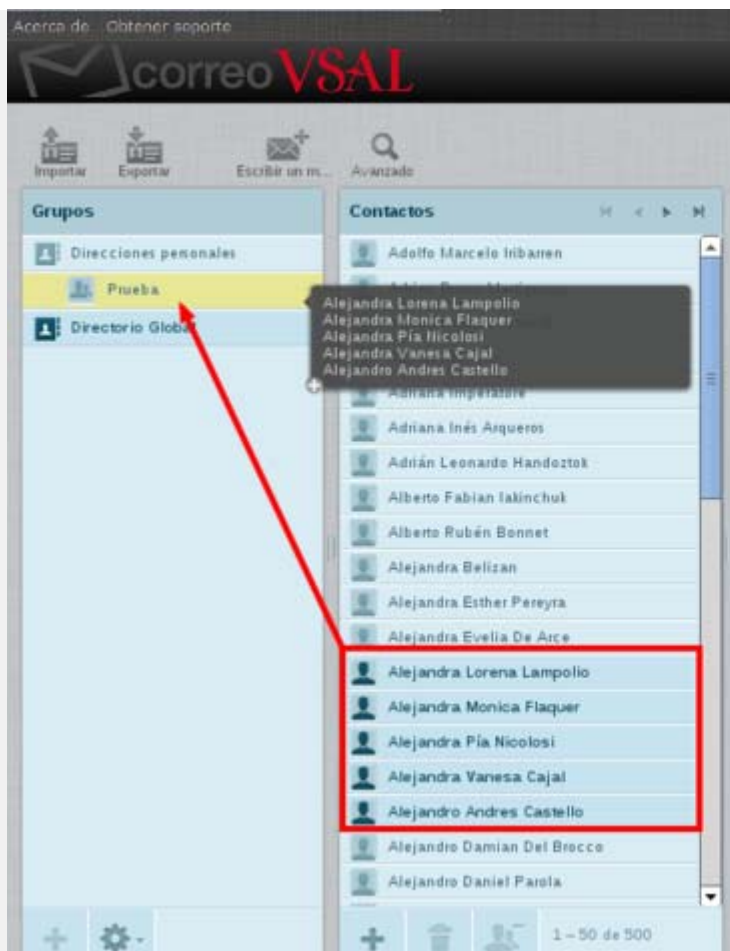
Acerca de Obtener soporte

correoVSAL

Importar Exportar Escribir un m... Avanzado

Grupos

Direcciones personales

Prueba

Directorio Global

Contactos

Adolfo Marcelo Iribarren

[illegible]

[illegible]

Alejandra Lorena Lampolio
Alejandra Monica Flaquer
Alejandra Pía Nicolosi
Alejandra Vanesa Cajal
Alejandro Andres Castello

Adriana Impetratore

Adriana Inés Arqueros

Adrián Leonardo Handoztok

Alberto Fabian Iakinchuk

Alberto Rubén Bonnet

Alejandra Belizan

Alejandra Esther Pereyra

Alejandra Evelia De Arce

Alejandra Lorena Lampolio

Alejandra Monica Flaquer

Alejandra Pía Nicolosi

Alejandra Vanesa Cajal

Alejandro Andres Castello

Alejandro Damian Del Brocco

Alejandro Daniel Parola

1 – 50 de 500